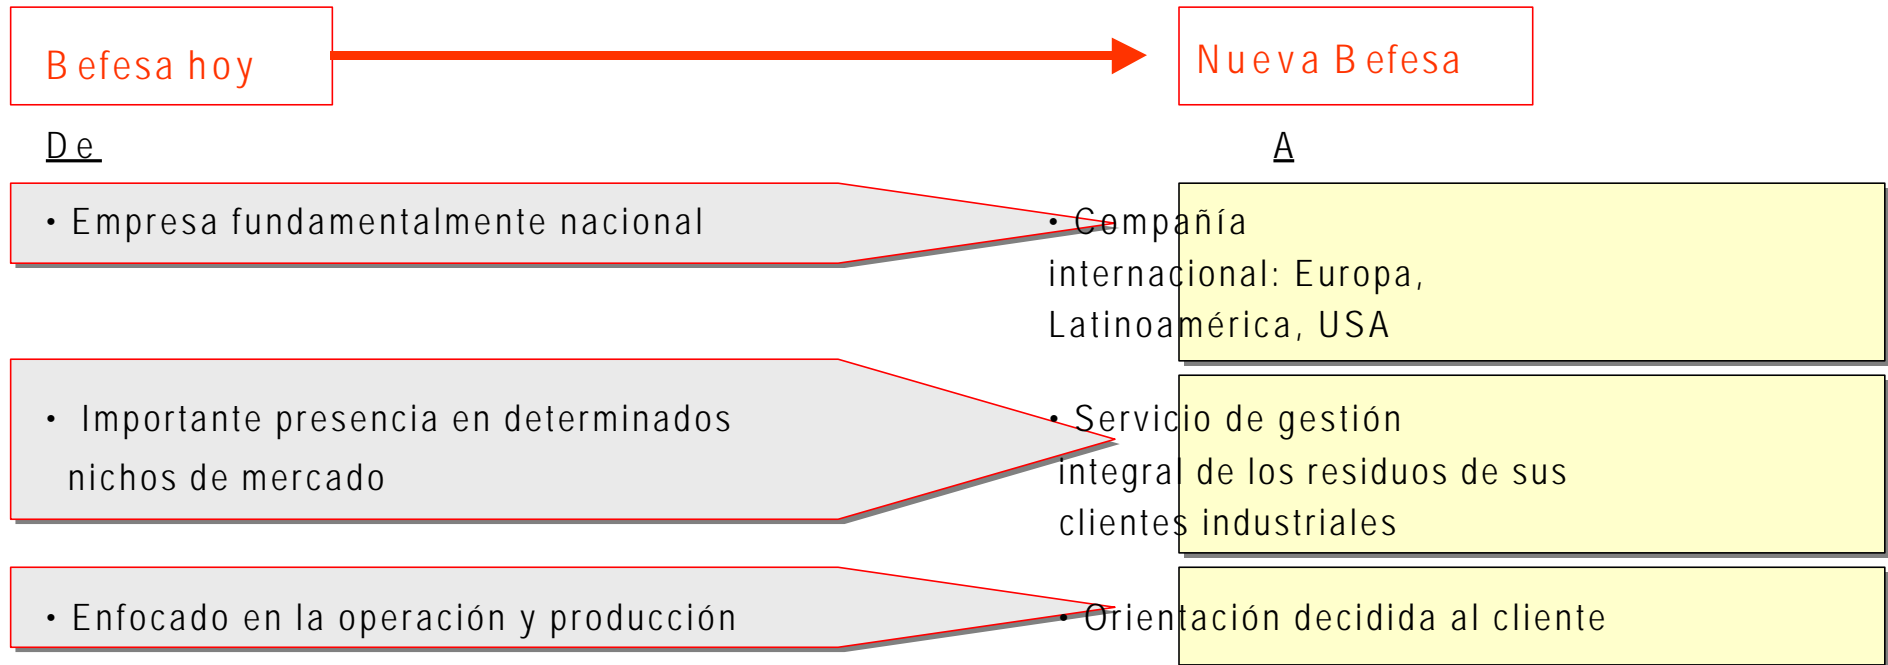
Befesa hoy

Nueva Befesa

De

A

• Empresa fundamentalmente nacional

• Compañía internacional: Europa, Latinoamérica, USA

• Importante presencia en determinados nichos de mercado

• Servicio de gestión integral de los residuos de sus clientes industriales

• Enfocado en la operación y producción

• Orientación decidida al cliente